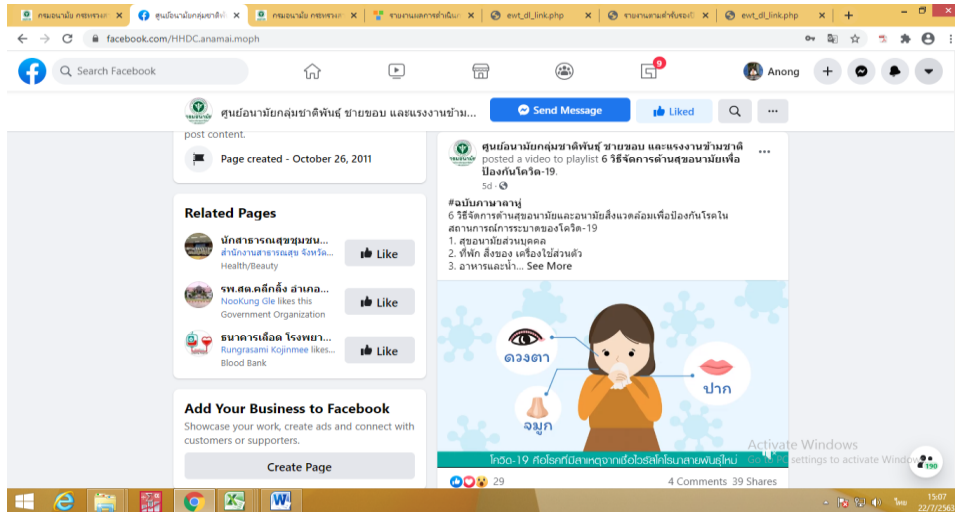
กรมอนามัย กระทรวงส × | ศูนย์อนามัยกลุ่มชาติพั × | กรมอนามัย กระทรวงส × | รายงานผลการดำเนินง × | ewt_dl_link.php × | รายงานตามตัวชี้วัดข × | ewt_dl_link.php ×

facebook.com/HHDC.anamai.moph

Search Facebook

9

Anong

ศูนย์อนามัยกลุ่มชาติพันธุ์ ชายขอบ และแรงงานข้าม...

Send Message

Liked

post content.

Page created - October 26, 2011

Related Pages

นักสาธารณสุขชุมชน...
สำนักงานสาธารณสุข จังหวัด...
Health/Beauty

Like

รพ.สต.คลึกลิ้ง อำเภอ...
NooKung Gle likes this
Government Organization

Like

ธนาคารเลือด โรงพยา...
Rungrasami Kojinmee likes...
Blood Bank

Like

Add Your Business to Facebook

Showcase your work, create ads and connect with customers or supporters.

Create Page

ศูนย์อนามัยกลุ่มชาติพันธุ์ ชายขอบ และแรงงานข้ามชาติ posted a video to playlist 6 วิธีจัดการด้านสุขอนามัยเพื่อป้องกันโควิด-19.

5d ·

#ฉบับภาษาลาหู่
6 วิธีจัดการด้านสุขอนามัยและอนามัยสิ่งแวดล้อมเพื่อป้องกันโรคในสถานการณ์การระบาดของโควิด-19
1. สุขอนามัยส่วนบุคคล
2. ที่พัก สิ่งของ เครื่องใช้ส่วนตัว
3. อาหารและน้ำ... See More

ดวงตา

ปาก

จมูก

โควิด-19 คือโรคที่มีสาเหตุจากเชื้อไวรัสโคโรนาสายพันธุ์ใหม่

29

4 Comments 39 Shares

Activate Windows
Go to Settings to activate Windows.

190

ไทย 15:07 22/7/2563